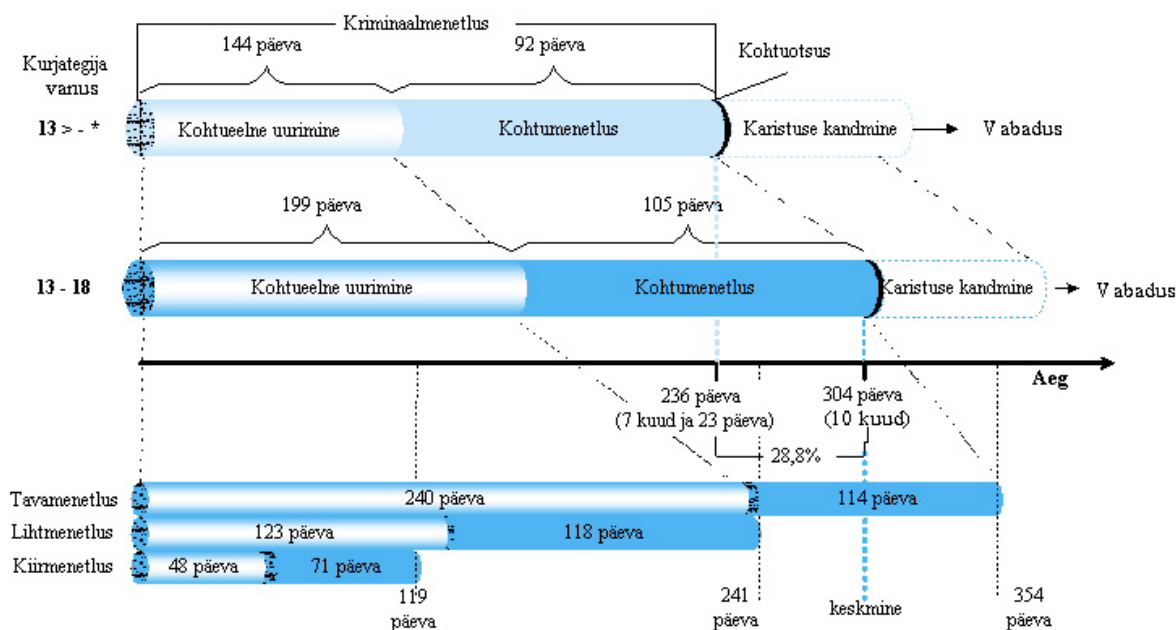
Kriminaalmenetlus

144 päeva

92 päeva

Kohtuotsus

Kurjategija vanus

13 > - *

Kohtueelne uurimine

Kohtumenetlus

Karistuse kandmine

V abadus

199 päeva

105 päeva

13 - 18

Kohtueelne uurimine

Kohtumenetlus

Karistuse kandmine

V abadus

Aeg

236 päeva (7 kuud ja 23 päeva)

304 päeva (10 kuud)

28,8%

Tavamenetlus

240 päeva

114 päeva

Lihtmenetlus

123 päeva

118 päeva

Kiirmenetlus

48 päeva

71 päeva

119 päeva

241 päeva

keskmine

354 päeva